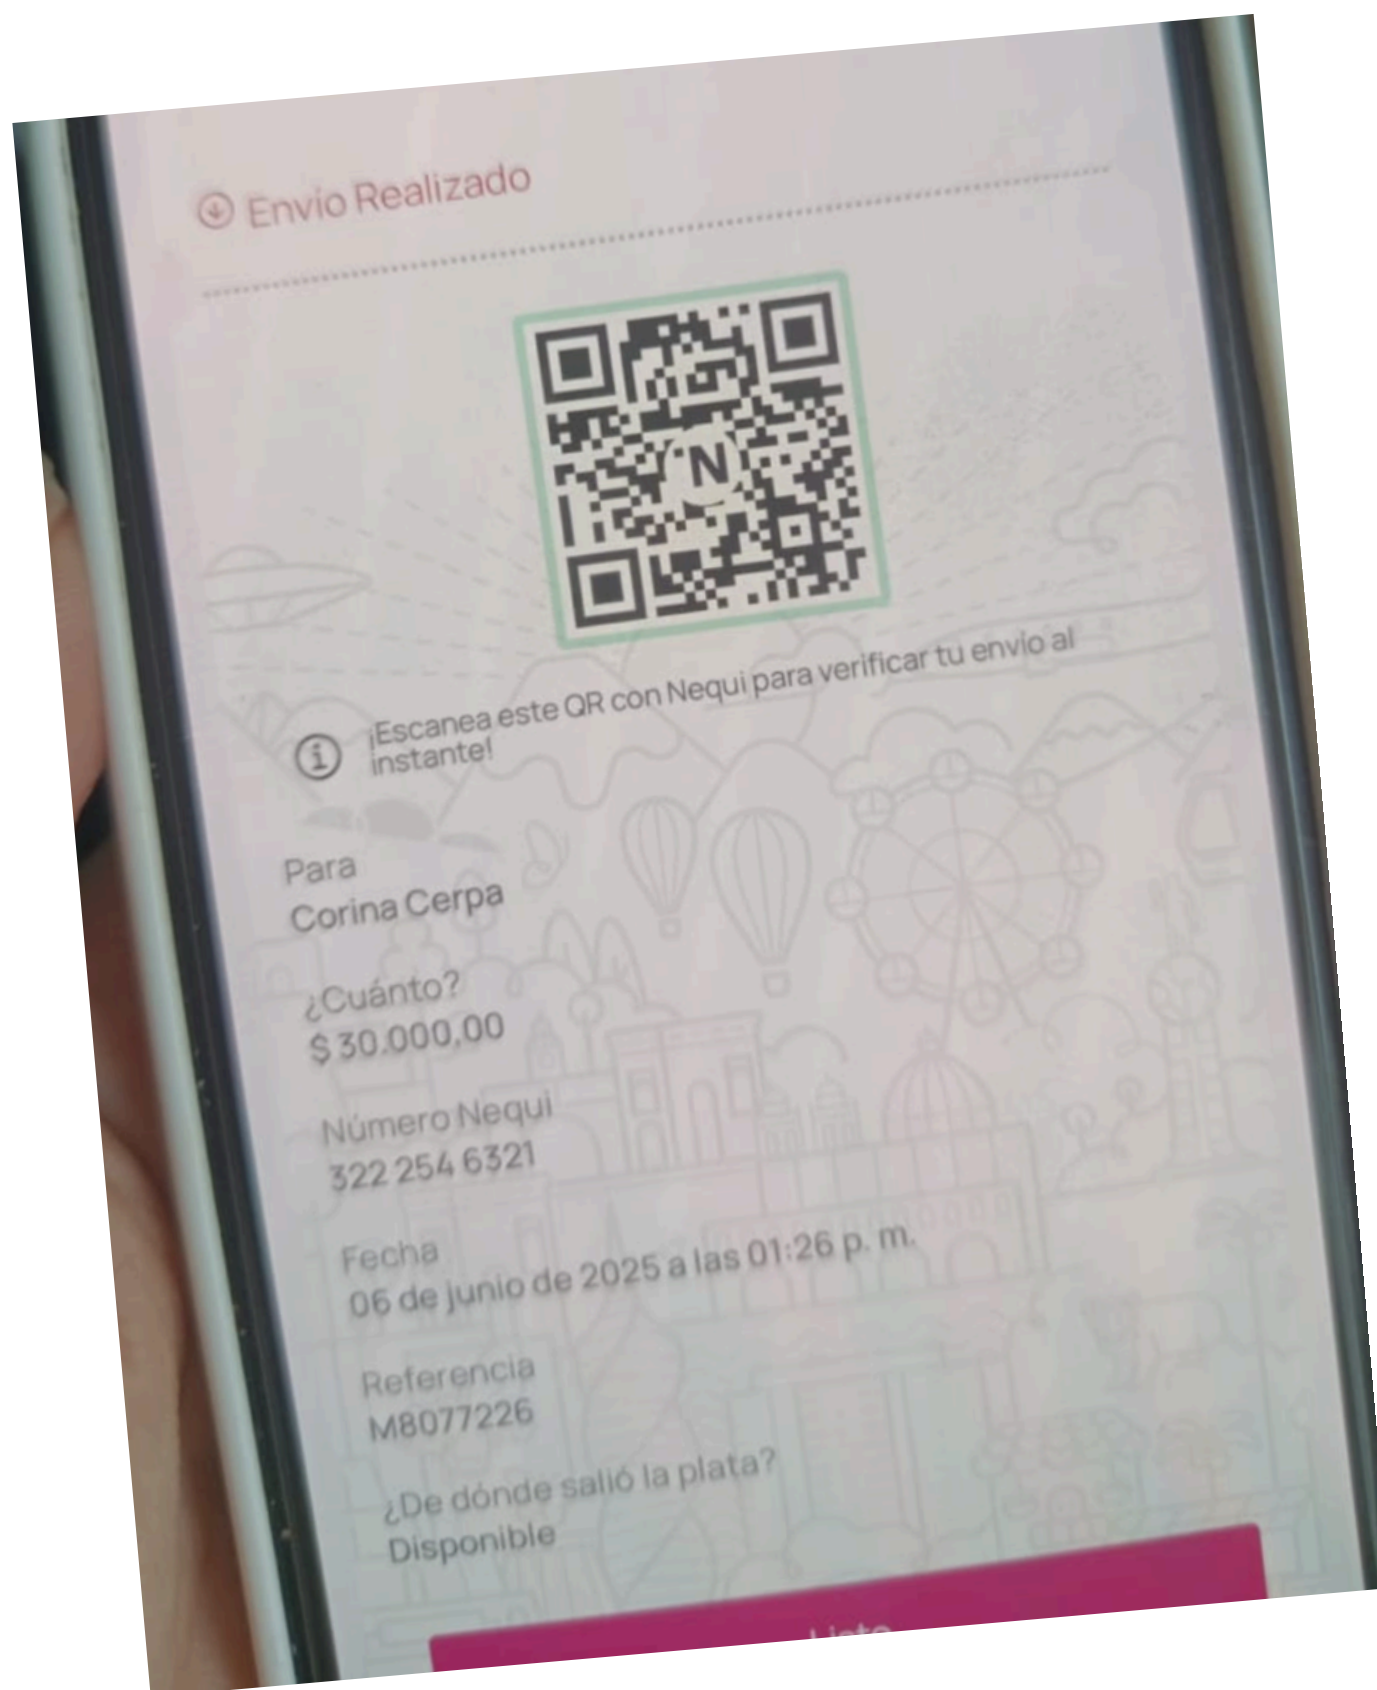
Envío Realizado

N

¡Escanea este QR con Nequi para verificar tu envío al instante!

Para
Corina Cerpa

¿Cuánto?
$ 30.000,00

Número Nequi
322 254 6321

Fecha
06 de junio de 2025 a las 01:26 p. m.

Referencia
M8077226

¿De dónde salió la plata?
Disponible

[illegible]